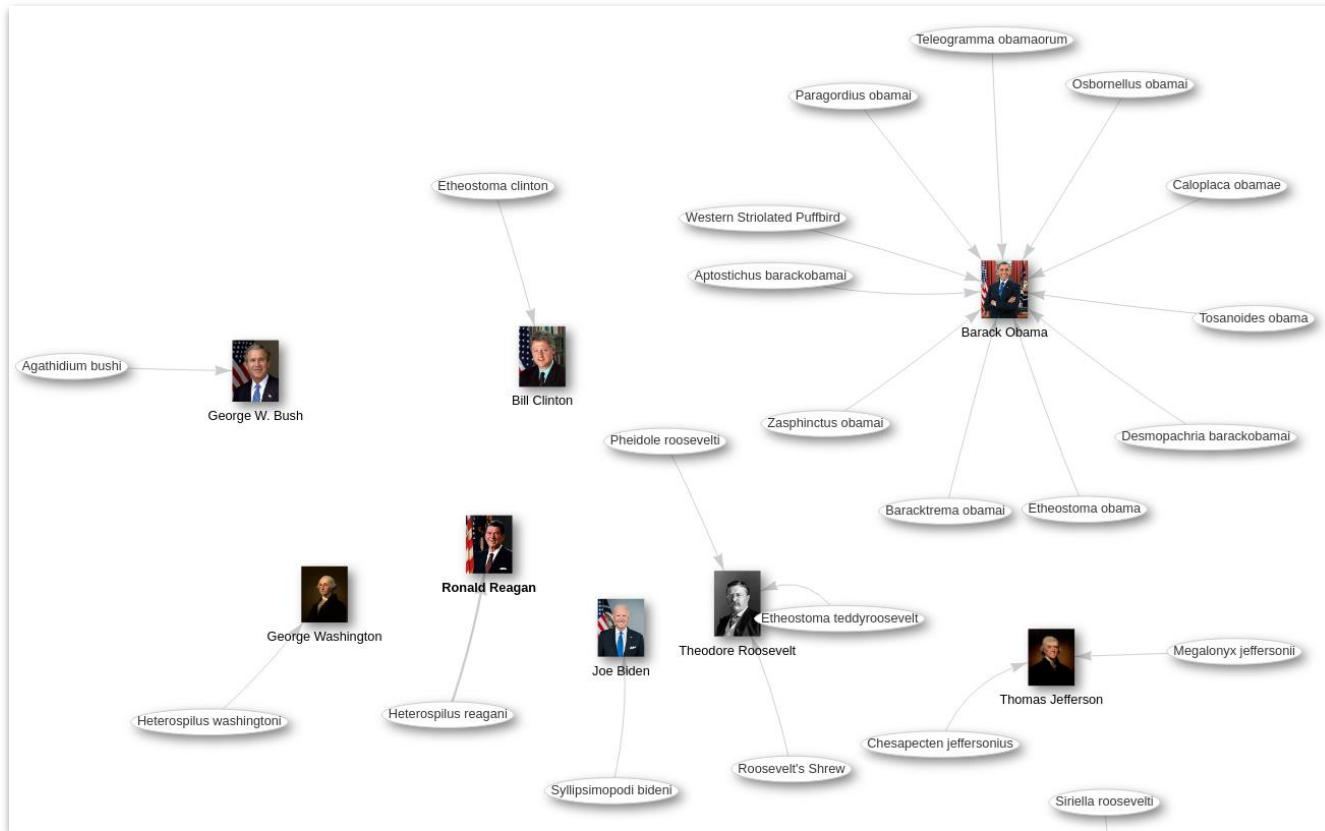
Teleogramma obamaorum

Paragordius obamai

Osbornellus obamai

Caloplaca obamae

Western Striolated Puffbird

Aptostichus barackobamai

Barack Obama

Tosanoides obama

Etheostoma clinton

Agathidium bushi

George W. Bush

Bill Clinton

Zasphinctus obamai

Desmopachria barackobamai

Pheidole roosevelti

Baracktrema obamai

Etheostoma obama

Ronald Reagan

George Washington

Joe Biden

Etheostoma teddyroosevelt

Theodore Roosevelt

Megalonyx jeffersonii

Thomas Jefferson

Heterospilus washingtoni

Heterospilus reagani

Chesapecten jeffersonius

Roosevelt's Shrew

Syllipsimopodi bideni

Siriella roosevelti